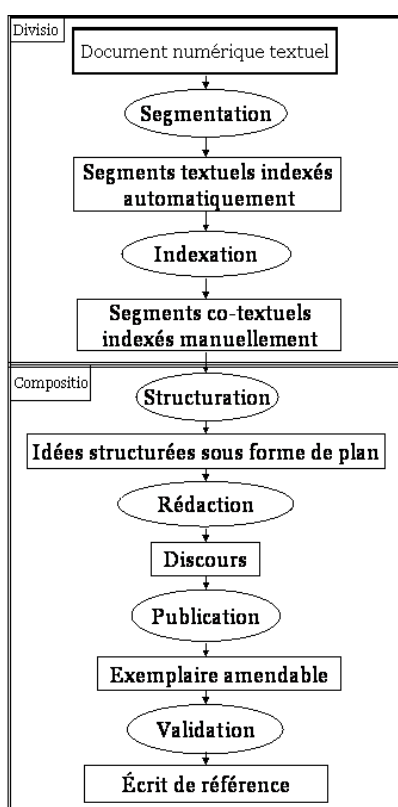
Divisio

Document numérique textuel

Segmentation

Segments textuels indexés automatiquement

Indexation

Segments co-textuels indexés manuellement

Compositio

Structuration

Idées structurées sous forme de plan

Rédaction

Discours

Publication

Exemplaire amendable

Validation

Écrit de référence